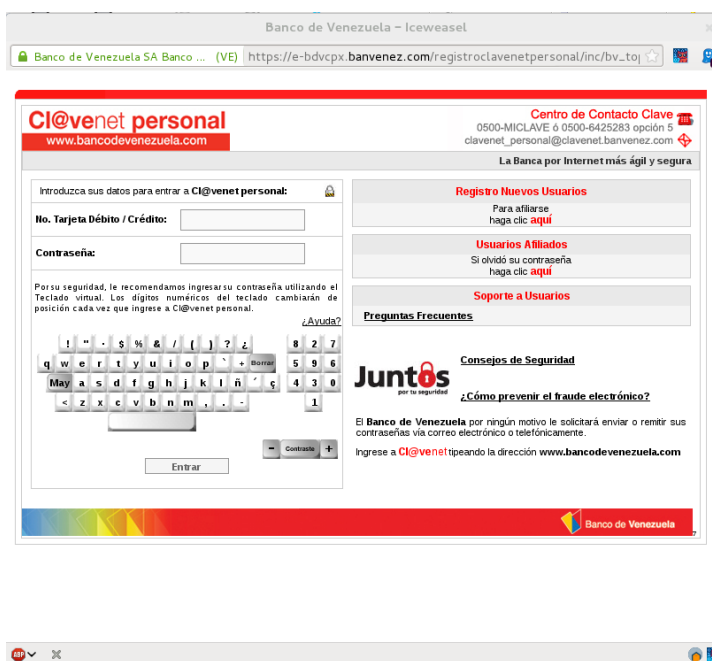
Banco de Venezuela – Iceweasel

Banco de Venezuela SA Banco ... (VE) https://e-bdvcpx.banvenez.com/registroclavenetpersonal/inc/bv_to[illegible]

Cl@venet personal
www.bancodevenezuela.com

Centro de Contacto Clave
0500-MICLAVE ó 0500-6425283 opción 5
clavenet_personal@clavenet.banvenez.com

La Banca por Internet más ágil y segura

Introduzca sus datos para entrar a Cl@venet personal:

No. Tarjeta Débito / Crédito:

Contraseña:

Por su seguridad, le recomendamos ingresar su contraseña utilizando el Teclado virtual. Los dígitos numéricos del teclado cambiarán de posición cada vez que ingrese a Cl@venet personal.

¿Ayuda?

! " · $ % & / ( ) ? ¿
q w e r t y u i o p ` + Borrar
May a s d f g h j k l ñ ´ ç
< z x c v b n m , . -

8 2 7
5 9 6
4 3 0
1

- Contraste +

Entrar

Registro Nuevos Usuarios
Para afiliarse
haga clic aquí

Usuarios Afiliados
Si olvidó su contraseña
haga clic aquí

Soporte a Usuarios
Preguntas Frecuentes

Juntos
por tu seguridad

Consejos de Seguridad

¿Cómo prevenir el fraude electrónico?

El Banco de Venezuela por ningún motivo le solicitará enviar o remitir sus contraseñas vía correo electrónico o telefónicamente.

Ingrese a Cl@venet tipeando la dirección www.bancodevenezuela.com

Banco de Venezuela